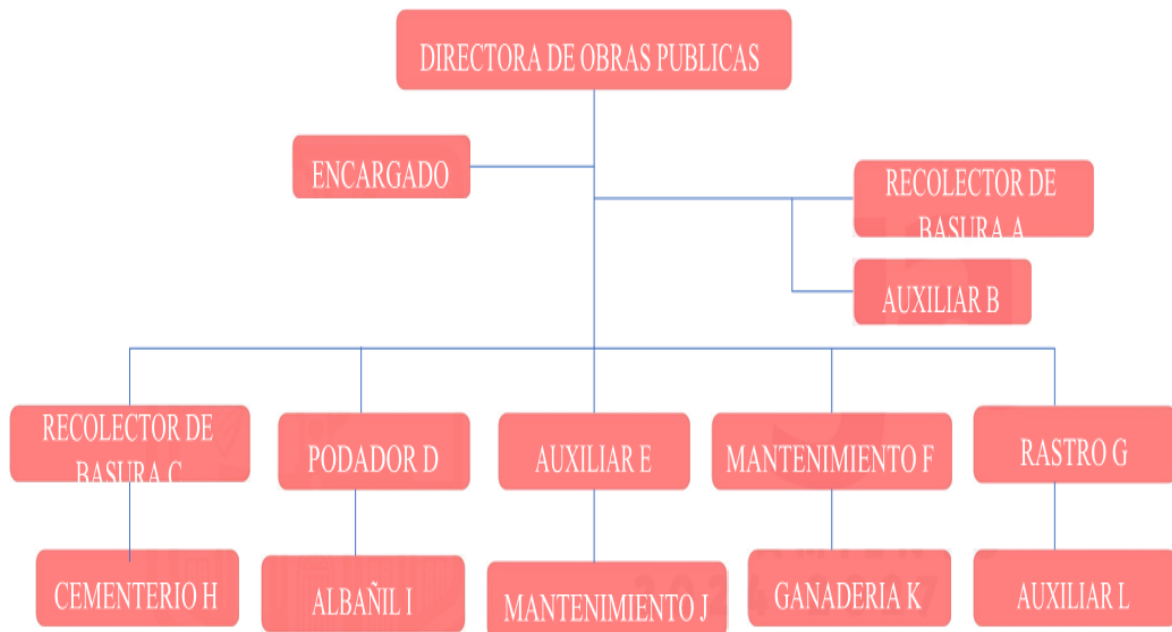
DIRECTORA DE OBRAS PUBLICAS

ENCARGADO

RECOLECTOR DE BASURA A

AUXILIAR B

RECOLECTOR DE BASURA C

PODADOR D

AUXILIAR E

MANTENIMIENTO F

RASTRO G

CEMENTERIO H

ALBAÑIL I

MANTENIMIENTO J

GANADERIA K

AUXILIAR L